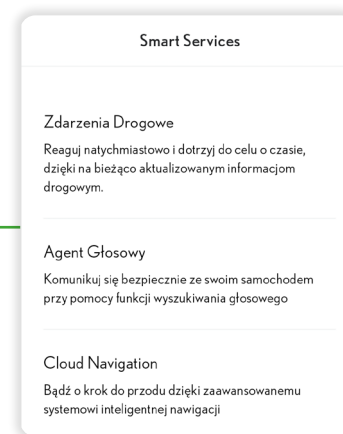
Smart Services

Zdarzenia Drogowe

Reaguj natychmiastowo i dotrzyj do celu o czasie, dzięki na bieżąco aktualizowanym informacjom drogowym.

Agent Głosowy

Komunikuj się bezpiecznie ze swoim samochodem przy pomocy funkcji wyszukiwania głosowego

Cloud Navigation

Bądź o krok do przodu dzięki zaawansowanemu systemowi inteligentnej nawigacji